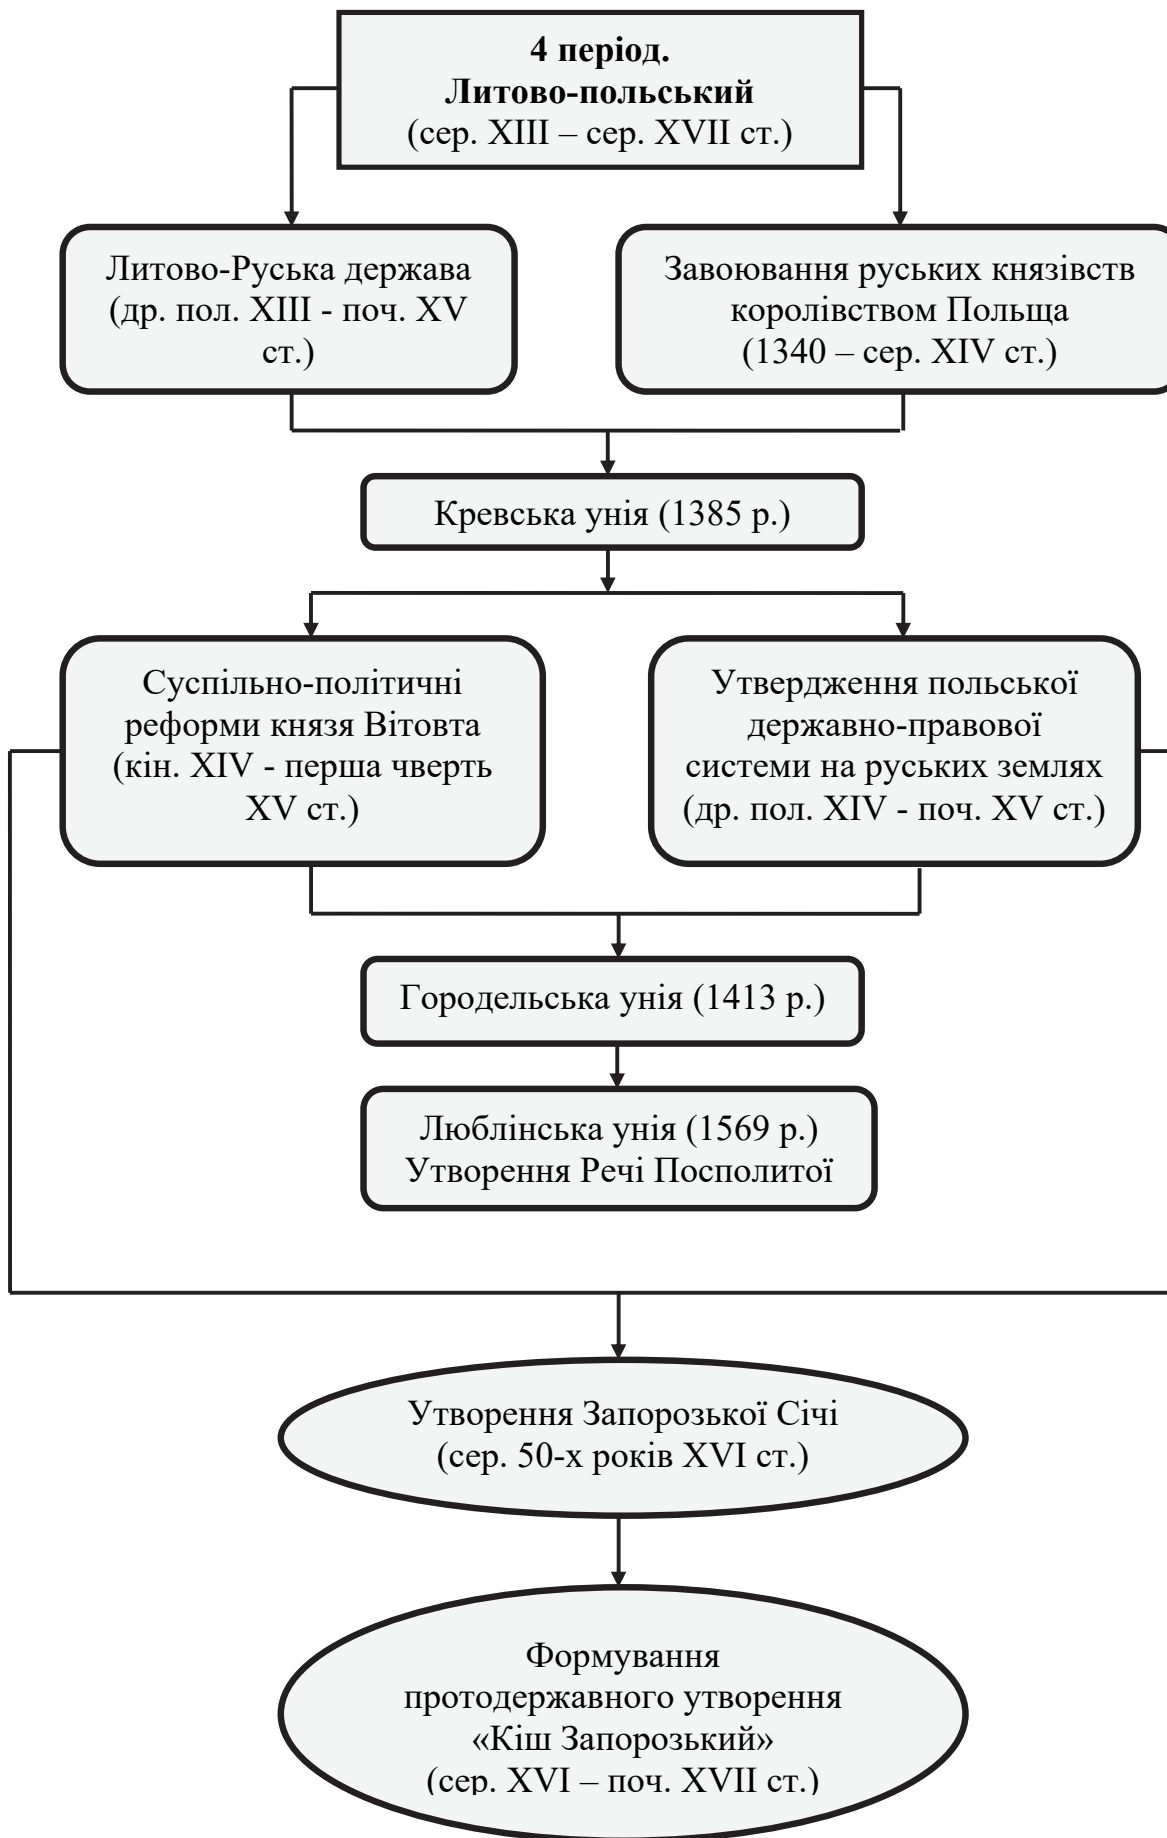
4 період.
Литово-польський
(сер. XIII – сер. XVII ст.)

Литово-Руська держава
(др. пол. XIII - поч. XV ст.)

Завоювання руських князівств королівством Польща
(1340 – сер. XIV ст.)

Кревська унія (1385 р.)

Суспільно-політичні реформи князя Вітовта
(кін. XIV - перша чверть XV ст.)

Утвердження польської державно-правової системи на руських землях
(др. пол. XIV - поч. XV ст.)

Городельська унія (1413 р.)

Люблінська унія (1569 р.)
Утворення Речі Посполитої

Утворення Запорозької Січі
(сер. 50-х років XVI ст.)

Формування протодержавного утворення «Кіш Запорозький»
(сер. XVI – поч. XVII ст.)